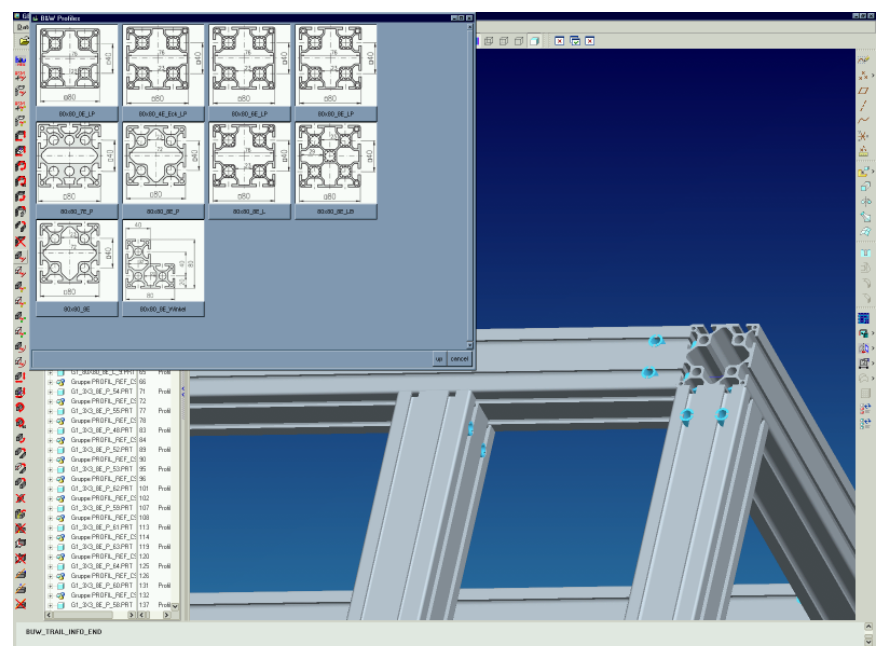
BUW Profiles

80x80_0E_LP
80x80_4E_Eck_LP
80x80_6E_LP
80x80_8E_LP
80x80_7E_P
80x80_8E_P
80x80_3E_L
80x80_3E_LZ0
80x80_4E
80x80_0E_Winkel

up
cancel

| | | |
|---|---|---|
| G1_3/C3_8E_L_4.PRT | 65 | Profil |
| Gruppe PROFIL_REF_C3 | 66 | |
| G1_3/C3_8E_P_54.PRT | 71 | Profil |
| Gruppe PROFIL_REF_C3 | 72 | |
| G1_3/C3_8E_P_55.PRT | 77 | Profil |
| Gruppe PROFIL_REF_C3 | 78 | |
| G1_3/C3_8E_P_49.PRT | 83 | Profil |
| Gruppe PROFIL_REF_C3 | 84 | |
| G1_3/C3_8E_P_52.PRT | 89 | Profil |
| Gruppe PROFIL_REF_C3 | 90 | |
| G1_3/C3_8E_P_53.PRT | 95 | Profil |
| Gruppe PROFIL_REF_C3 | 96 | |
| G1_3/C3_8E_P_62.PRT | 101 | Profil |
| Gruppe PROFIL_REF_C3 | 102 | |
| G1_3/C3_8E_P_59.PRT | 107 | Profil |
| Gruppe PROFIL_REF_C3 | 108 | |
| G1_3/C3_8E_P_61.PRT | 113 | Profil |
| Gruppe PROFIL_REF_C3 | 114 | |
| G1_3/C3_8E_P_63.PRT | 119 | Profil |
| Gruppe PROFIL_REF_C3 | 120 | |
| G1_3/C3_8E_P_64.PRT | 125 | Profil |
| Gruppe PROFIL_REF_C3 | 126 | |
| G1_3/C3_8E_P_60.PRT | 131 | Profil |
| Gruppe PROFIL_REF_C3 | 132 | |
| G1_3/C3_8E_P_58.PRT | 137 | Profil |

BUW_TRAIL_INFO_END